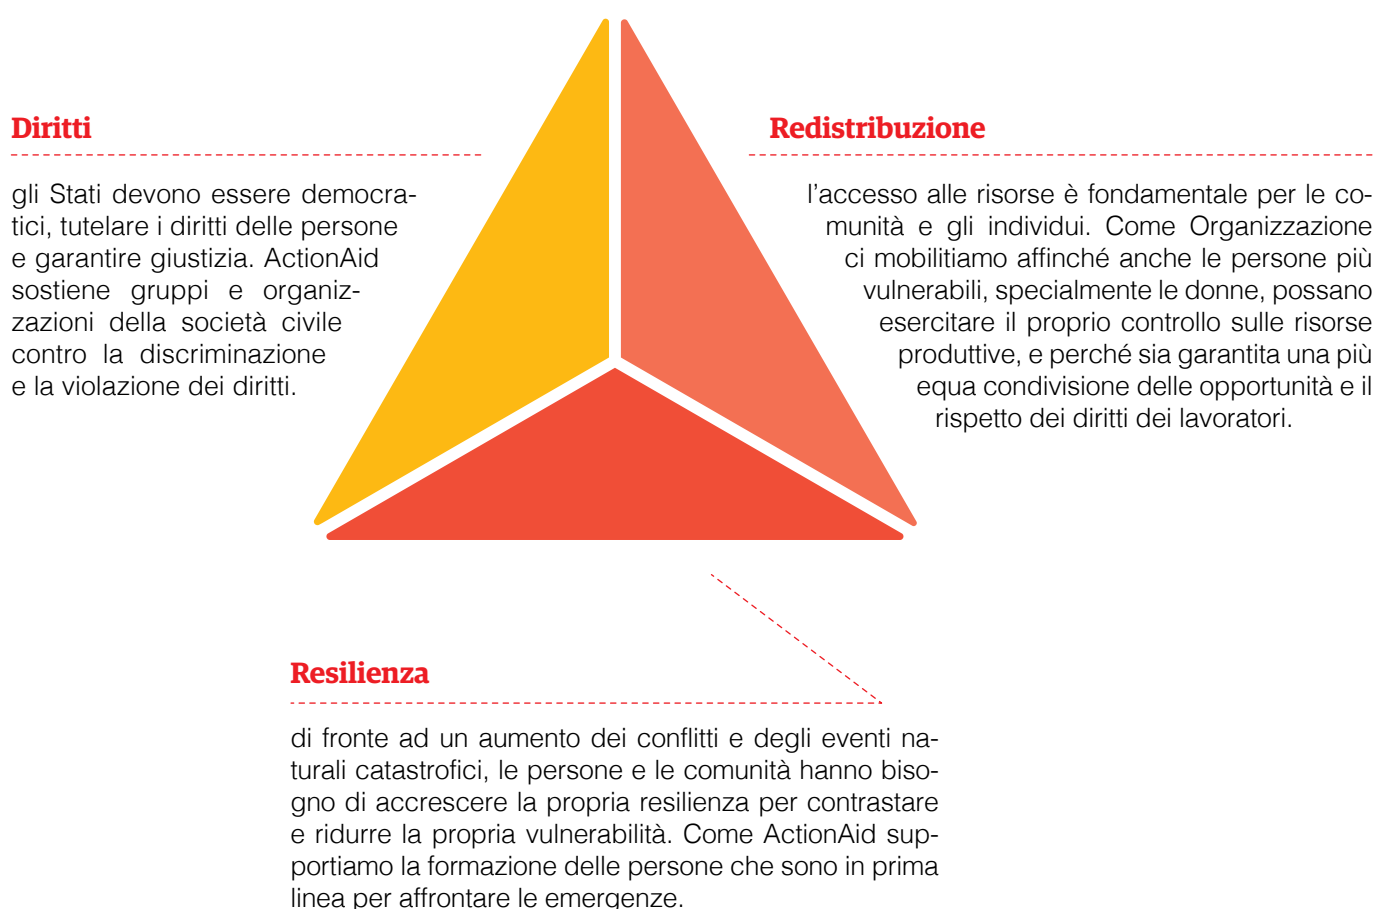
Diritti

gli Stati devono essere democratici, tutelare i diritti delle persone e garantire giustizia. ActionAid sostiene gruppi e organizzazioni della società civile contro la discriminazione e la violazione dei diritti.

Redistribuzione

l'accesso alle risorse è fondamentale per le comunità e gli individui. Come Organizzazione ci mobilitiamo affinché anche le persone più vulnerabili, specialmente le donne, possano esercitare il proprio controllo sulle risorse produttive, e perché sia garantita una più equa condivisione delle opportunità e il rispetto dei diritti dei lavoratori.

Resilienza

di fronte ad un aumento dei conflitti e degli eventi naturali catastrofici, le persone e le comunità hanno bisogno di accrescere la propria resilienza per contrastare e ridurre la propria vulnerabilità. Come ActionAid supportiamo la formazione delle persone che sono in prima linea per affrontare le emergenze.